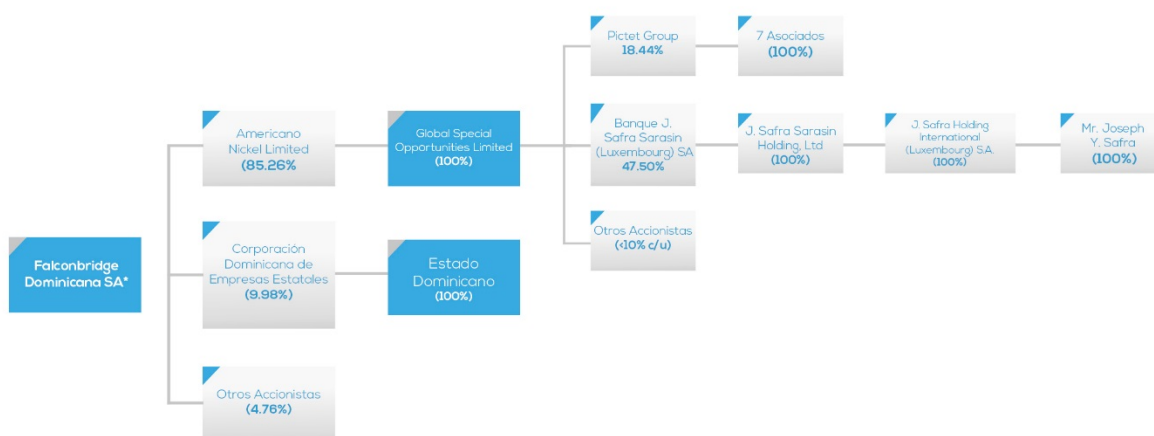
Falconbridge Dominicana SA*

Americano Nickel Limited (85.26%

Global Special Opportunities Limited (100%)

Pictet Group 18.44%

7 Asociados (100%)

Banque J. Safra Sarasin (Luxembourg) SA 47.50%

J. Safra Sarasin Holding, Ltd (100%)

J. Safra Holding International (Luxembourg) S.A. (100%)

Mr. Joseph Y. Safra (100%)

Otros Accionistas (<10% c/u)

Corporación Dominicana de Empresas Estatales (9.98%)

Estado Dominicano (100%)

Otros Accionistas (4.76%)